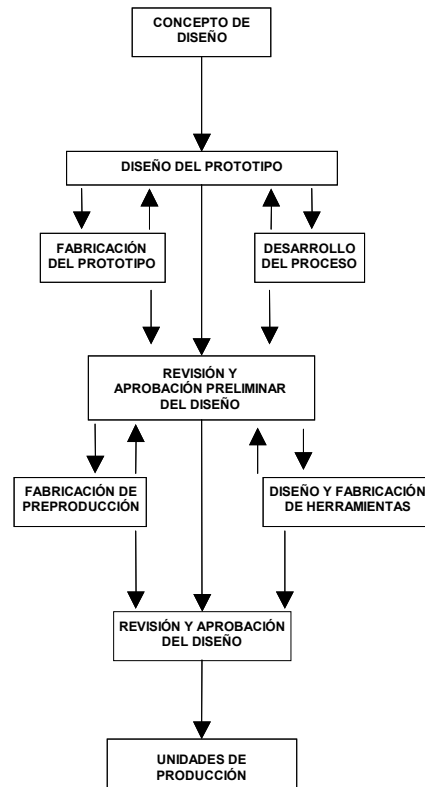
CONCEPTO DE DISEÑO

DISEÑO DEL PROTOTIPO

FABRICACIÓN DEL PROTOTIPO

DESARROLLO DEL PROCESO

REVISIÓN Y APROBACIÓN PRELIMINAR DEL DISEÑO

FABRICACIÓN DE PREPRODUCCIÓN

DISEÑO Y FABRICACIÓN DE HERRAMIENTAS

REVISIÓN Y APROBACIÓN DEL DISEÑO

UNIDADES DE PRODUCCIÓN